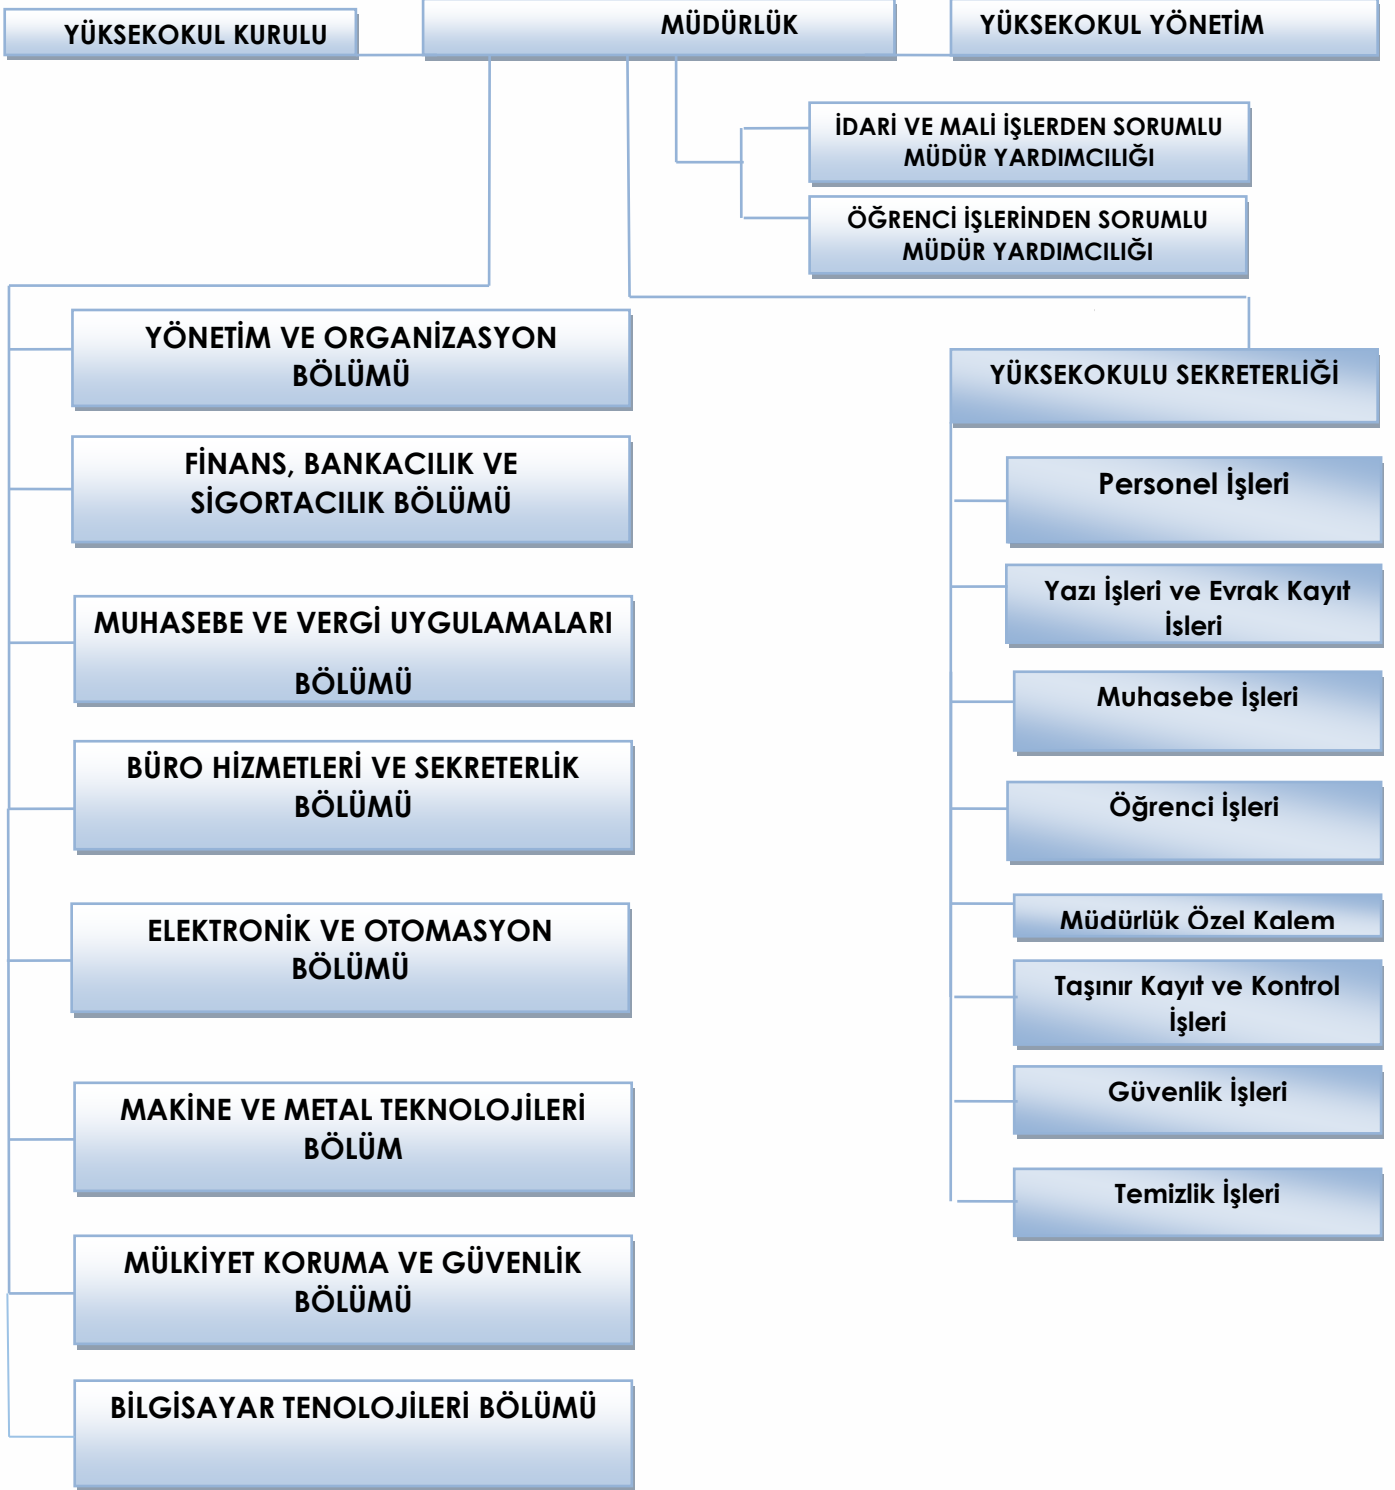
YÜKSEKOKUL KURULU

MÜDÜRLÜK

YÜKSEKOKUL YÖNETİM

İDARİ VE MALİ İŞLERDEN SORUMLU MÜDÜR YARDIMCILIĞI

ÖĞRENCİ İŞLERİNDEN SORUMLU MÜDÜR YARDIMCILIĞI

YÖNETİM VE ORGANİZASYON BÖLÜMÜ

FİNANS, BANKACILIK VE SİGORTACILIK BÖLÜMÜ

MUHASEBE VE VERGİ UYGULAMALARI BÖLÜMÜ

BÜRO HİZMETLERİ VE SEKRETERLİK BÖLÜMÜ

ELEKTRONİK VE OTOMASYON BÖLÜMÜ

MAKİNE VE METAL TEKNOLOJİLERİ BÖLÜM

MÜLKİYET KORUMA VE GÜVENLİK BÖLÜMÜ

BİLGİSAYAR TENOLOJİLERİ BÖLÜMÜ

YÜKSEKOKULU SEKRETERLİĞİ

Personel İşleri

Yazı İşleri ve Evrak Kayıt İsleri

Muhasebe İşleri

Öğrenci İşleri

Müdürlük Özel Kalem

Taşınır Kayıt ve Kontrol İşleri

Güvenlik İşleri

Temizlik İşleri